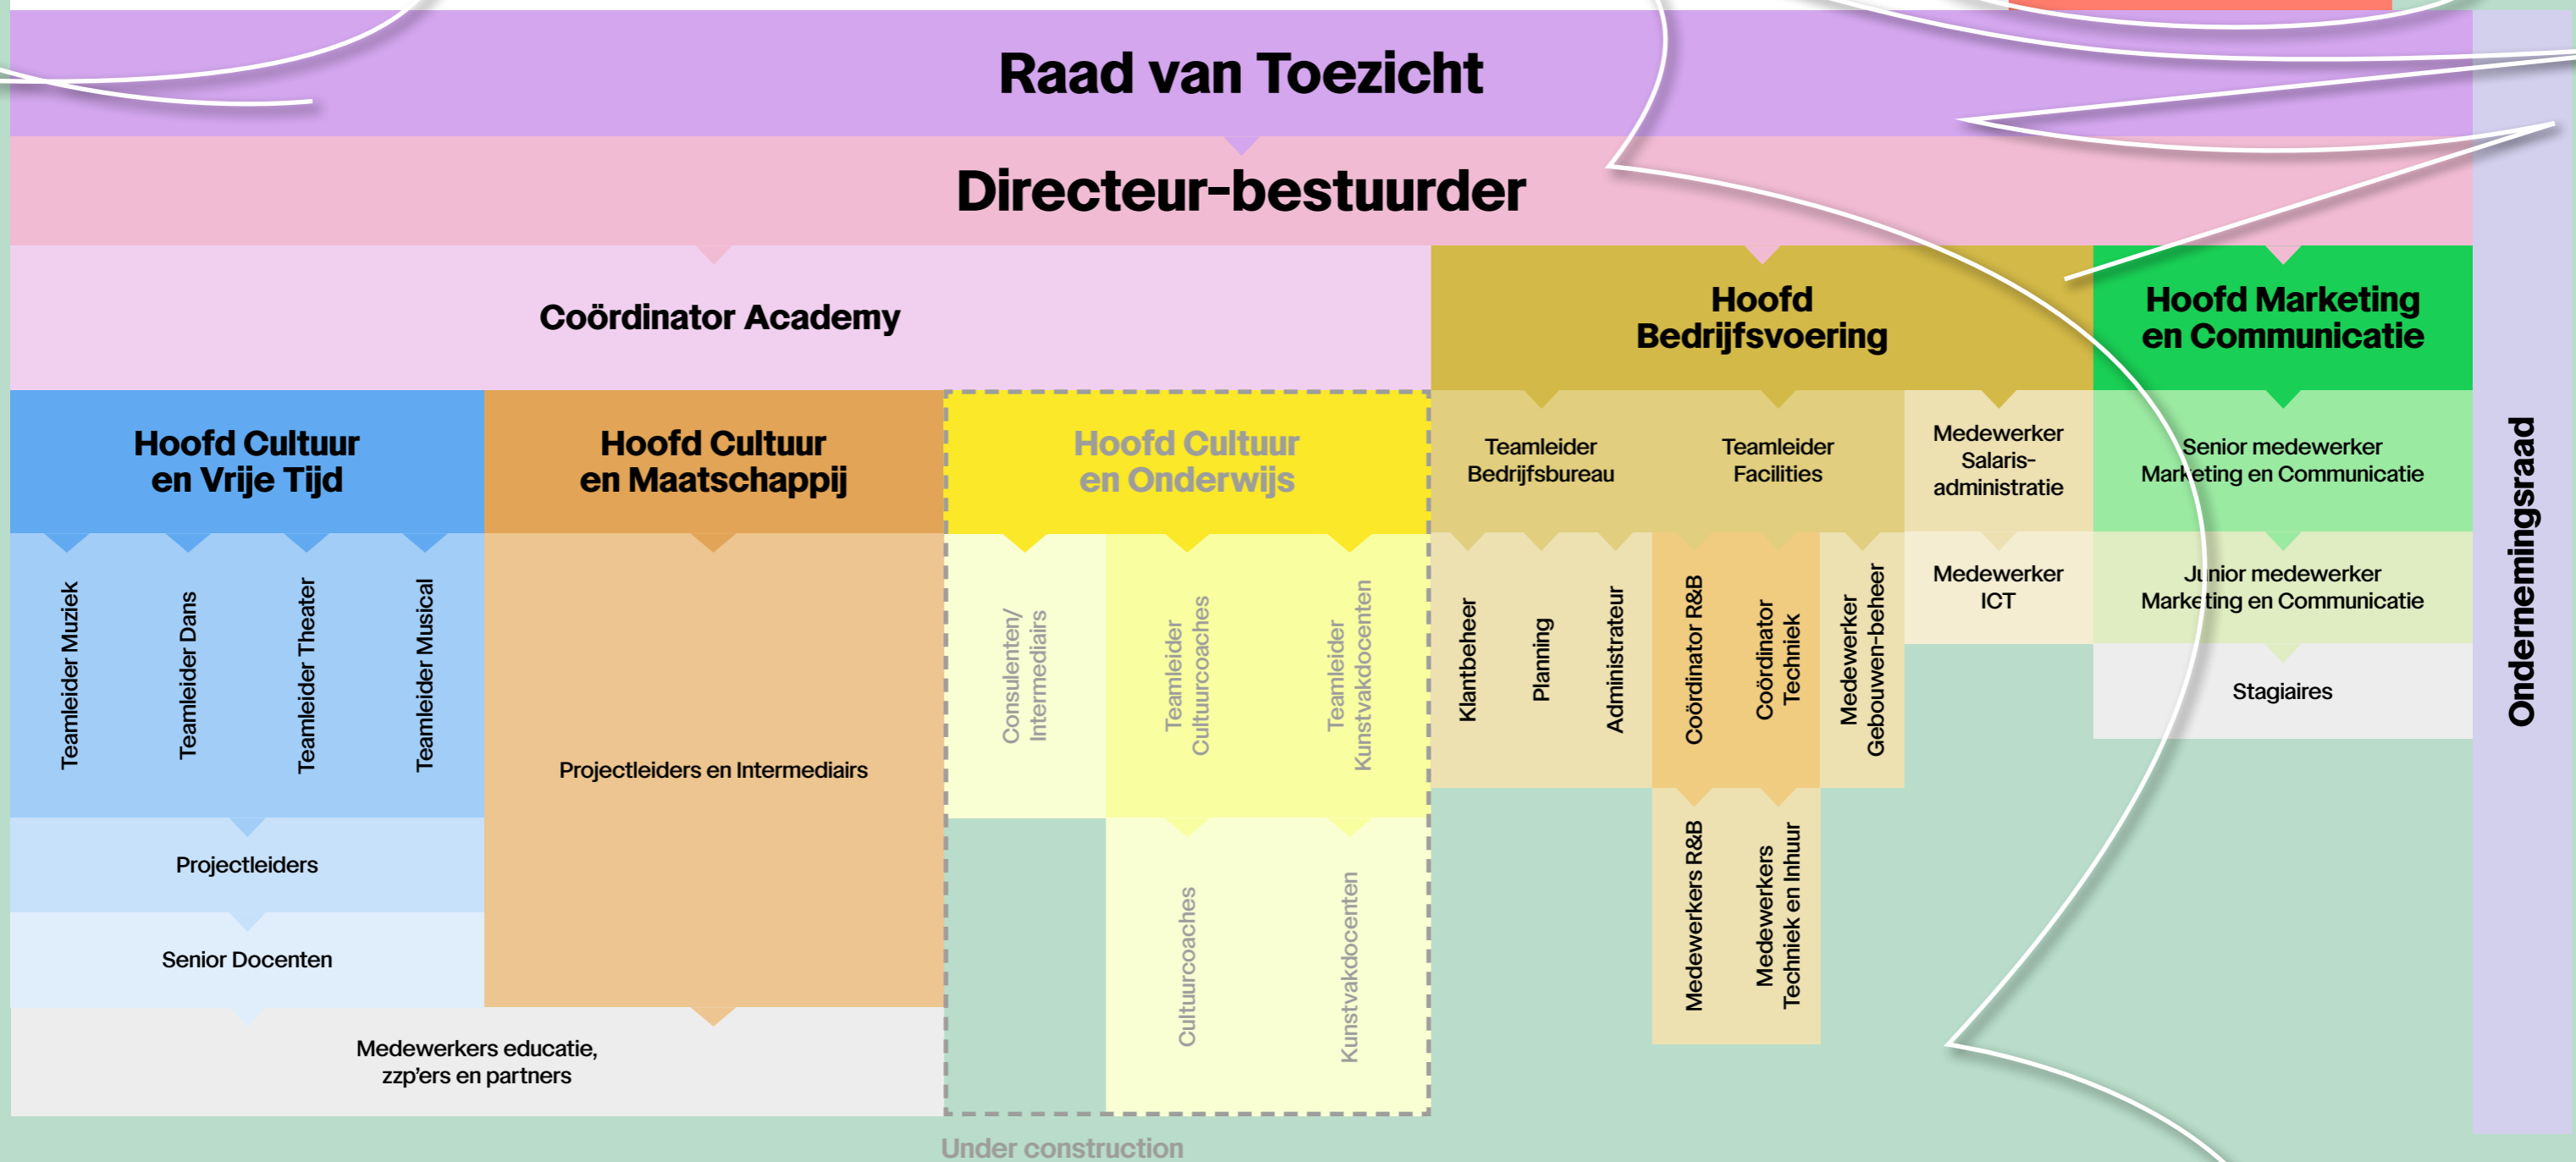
Raad van Toezicht

Directeur-bestuurder

Coördinator Academy

Hoofd Bedrijfsvoering

Hoofd Marketing en Communicatie

Hoofd Cultuur en Vrije Tijd

Teamleider Muziek

Teamleider Dans

Teamleider Theater

Teamleider Musical

Projectleiders

Senior Docenten

Hoofd Cultuur en Maatschappij

Projectleiders en Intermediairs

Medewerkers educatie, zzp'ers en partners

Hoofd Cultuur en Onderwijs

Consulenten/ Intermediairs

Teamleider Cultuurcoaches

Teamleider Kunstvakdocenten

Cultuurcoaches

Kunstvakdocenten

Under construction

Teamleider Bedrijfsbureau

Teamleider Facilities

Medewerker Salaris-administratie

Klantbeheer

Planning

Administrateur

Coördinator R&B

Coördinator Techniek

Medewerker Gebouwen-beheer

Medewerker ICT

Medewerkers R&B

Medewerkers Techniek en Inhuur

Senior medewerker Marketing en Communicatie

Junior medewerker Marketing en Communicatie

Stagiaires

Ondernemingsraad